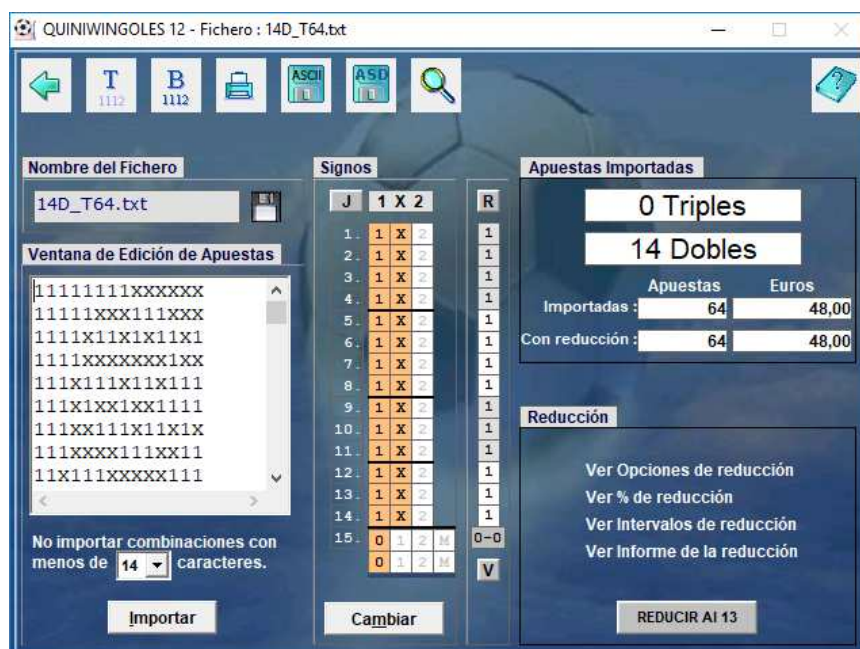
QUINIWINGOLES 12 - Fichero : 14D_T64.txt

T 1112 B 1112 ASCII ASD

Nombre del Fichero

14D_T64.txt

Ventana de Edición de Apuestas

11111111XXXXXX
11111XXX111XXX
1111X11X1X11X1
1111XXXXXX1XX
111X111X11X111
111X1XX1XX1111
111XX111X11X1X
111XXXX111XX11
11X111XXXXX111

No importar combinaciones con menos de 14 caracteres.

Importar

Signos

J 1 X 2 R

| | 1 | X | 2 | R |
|---|---|---|---|---|
| 1. | 1 | X | 2 | 1 |
| 2. | 1 | X | 2 | 1 |
| 3. | 1 | X | 2 | 1 |
| 4. | 1 | X | 2 | 1 |
| 5. | 1 | X | 2 | 1 |
| 6. | 1 | X | 2 | 1 |
| 7. | 1 | X | 2 | 1 |
| 8. | 1 | X | 2 | 1 |
| 9. | 1 | X | 2 | 1 |
| 10. | 1 | X | 2 | 1 |
| 11. | 1 | X | 2 | 1 |
| 12. | 1 | X | 2 | 1 |
| 13. | 1 | X | 2 | 1 |
| 14. | 1 | X | 2 | 1 |
| 15. | 0 1 2 M | | | 0-0 |
| | 0 1 2 M | | | V |

Cambiar

Apuestas Importadas

0 Triples

14 Dobles

| | Apuestas | Euros |
|---|---|---|
| Importadas : | 64 | 48,00 |
| Con reducción : | 64 | 48,00 |

Reducción

Ver Opciones de reducción
Ver % de reducción
Ver Intervalos de reducción
Ver Informe de la reducción

REDUCIR Al 13